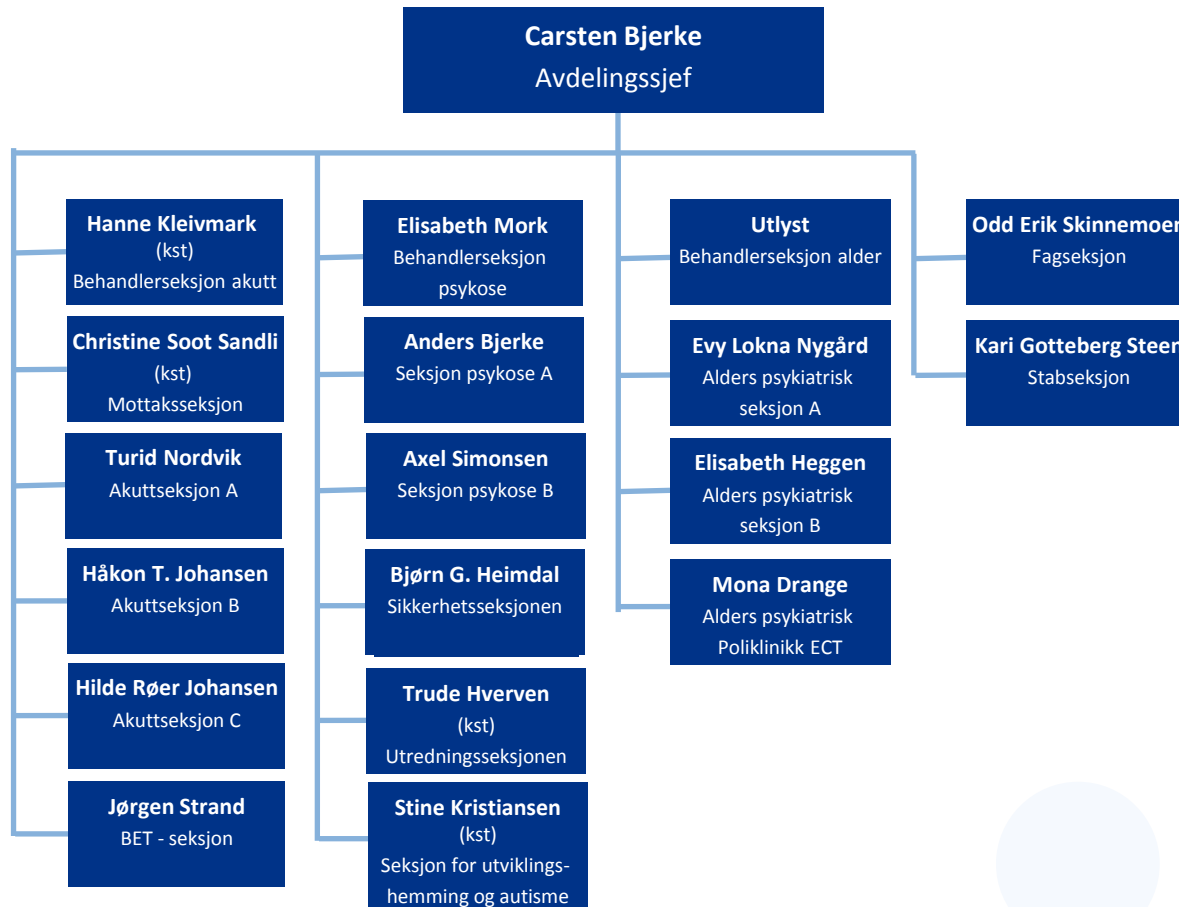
Carsten Bjerke
Avdelingssjef

Hanne Kleivmark
(kst)
Behandlerseksjon akutt

Christine Soot Sandli
(kst)
Mottaksseksjon

Turid Nordvik
Akuttseksjon A

Håkon T. Johansen
Akuttseksjon B

Hilde Røer Johansen
Akuttseksjon C

Jørgen Strand
BET - seksjon

Elisabeth Mork
Behandlerseksjon psykose

Anders Bjerke
Seksjon psykose A

Axel Simonsen
Seksjon psykose B

Bjørn G. Heimdal
Sikkerhetsseksjonen

Trude Hverven
(kst)
Utredningsseksjonen

Stine Kristiansen
(kst)
Seksjon for utviklingshemming og autisme

Utlyst
Behandlerseksjon alder

Evy Lokna Nygård
Alders psykiatrisk seksjon A

Elisabeth Heggen
Alders psykiatrisk seksjon B

Mona Drange
Alders psykiatrisk Poliklinikk ECT

Odd Erik Skinnemoer
Fagseksjon

Kari Gotteberg Steen
Stabseksjon